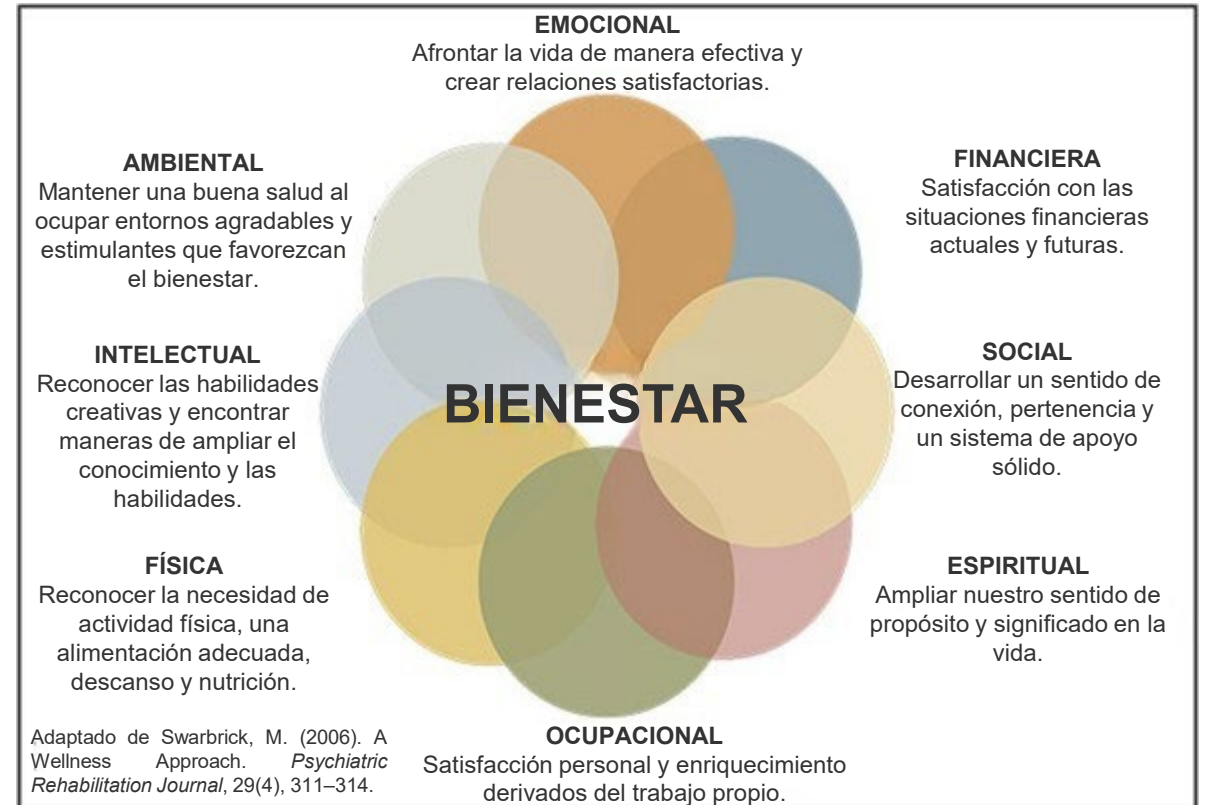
EMOCIONAL
Afrontar la vida de manera efectiva y crear relaciones satisfactorias.

AMBIENTAL
Mantener una buena salud al ocupar entornos agradables y estimulantes que favorezcan el bienestar.

FINANCIERA
Satisfacción con las situaciones financieras actuales y futuras.

INTELECTUAL
Reconocer las habilidades creativas y encontrar maneras de ampliar el conocimiento y las habilidades.

BIENESTAR

SOCIAL
Desarrollar un sentido de conexión, pertenencia y un sistema de apoyo sólido.

FÍSICA
Reconocer la necesidad de actividad física, una alimentación adecuada, descanso y nutrición.

ESPIRITUAL
Ampliar nuestro sentido de propósito y significado en la vida.

Adaptado de Swarbrick, M. (2006). A Wellness Approach. *Psychiatric Rehabilitation Journal*, 29(4), 311–314.

OCUPACIONAL
Satisfacción personal y enriquecimiento derivados del trabajo propio.